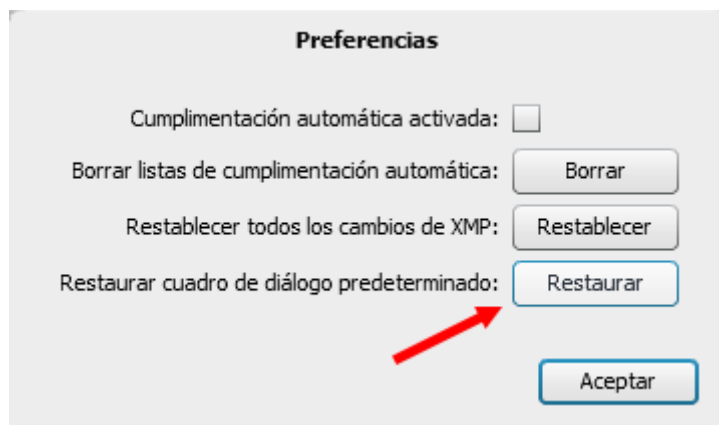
Preferencias

Cumplimentación automática activada:

Borrar listas de cumplimentación automática: Borrar

Restablecer todos los cambios de XMP: Restablecer

Restaurar cuadro de diálogo predeterminado: Restaurar

Aceptar